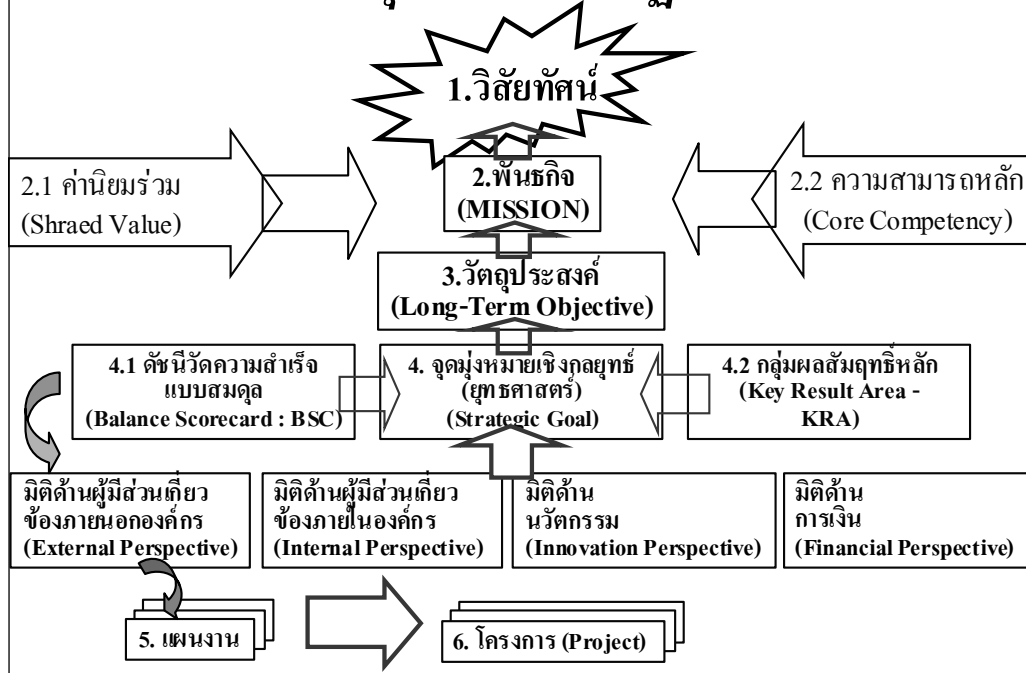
1.วิสัยทัศน์

2.1 ค่านิยมร่วม (Shraed Value)

2.พันธกิจ (MISSION)

2.2 ความสามารถหลัก (Core Competency)

3.วัตถุประสงค์ (Long-Term Objective)

4.1 ดัชนีวัดความสำเร็จแบบสมดุล (Balance Scorecard : BSC)

4. จุดมุ่งหมายเชิงกลยุทธ์ (ยุทธศาสตร์) (Strategic Goal)

4.2 กลุ่มผลสัมฤทธิ์หลัก (Key Result Area - KRA)

มิติด้านผู้มีส่วนเกี่ยวข้องภายนอกองค์กร (External Perspective)

มิติด้านผู้มีส่วนเกี่ยวข้องภายในองค์กร (Internal Perspective)

มิติด้านนวัตกรรม (Innovation Perspective)

มิติด้านการเงิน (Financial Perspective)

5. แผนงาน

6. โครงการ (Project)